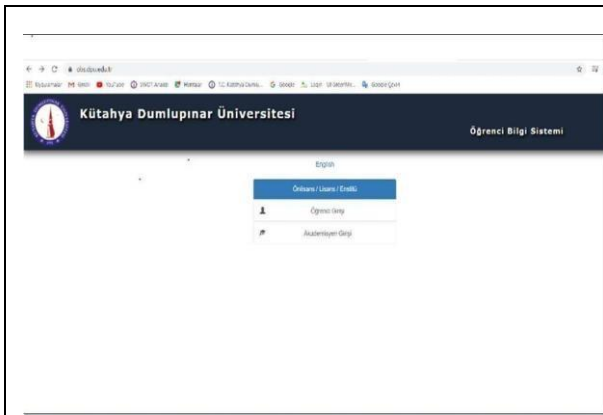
obs.dpu.edu.tr

Uygulamalar Gmail YouTube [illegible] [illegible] T.C. Kütahya Dumlu... Google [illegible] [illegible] Google Çeviri

Kütahya Dumlupınar Üniversitesi

Öğrenci Bilgi Sistemi

English

Önlisans / Lisans / Enstitü

Öğrenci Girişi

Akademisyen Girişi